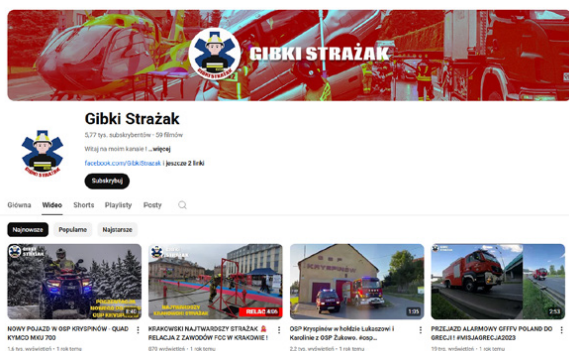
GIBKI STRAŻAK

GIBKI STRAŻAK

Gibki Strażak

5,77 tys. subskrybentów · 59 filmów

Witaj na moim kanale ! ...więcej

facebook.com/GibkiStrazak i jeszcze 2 linki

Subskrybuj

Główna Wideo Shorts Playlisty Posty

Najnowsze Popularne Najstarsze

NOWY POJAZD W OSP KRYSPINÓW - QUAD KYMCO MXU 700

1,6 tys. wyświetleń · 1 rok temu

KRAKOWSKI NAJTWARDSZY STRAŻAK | RELACJA Z ZAWODÓW FCC W KRAKOWIE !

879 wyświetleń · 1 rok temu

RELACJA 4:05

OSP Kryspinów w hołdzie Łukaszowi i Karolinie z OSP Żukowo. #osp

2,2 tys. wyświetleń · 1 rok temu

1:05

PRZEJAZD ALARMOWY GFFFV POLAND DO GRECJI! #MISJAGRECJA2023

10 tys. wyświetleń · 1 rok temu

2:53